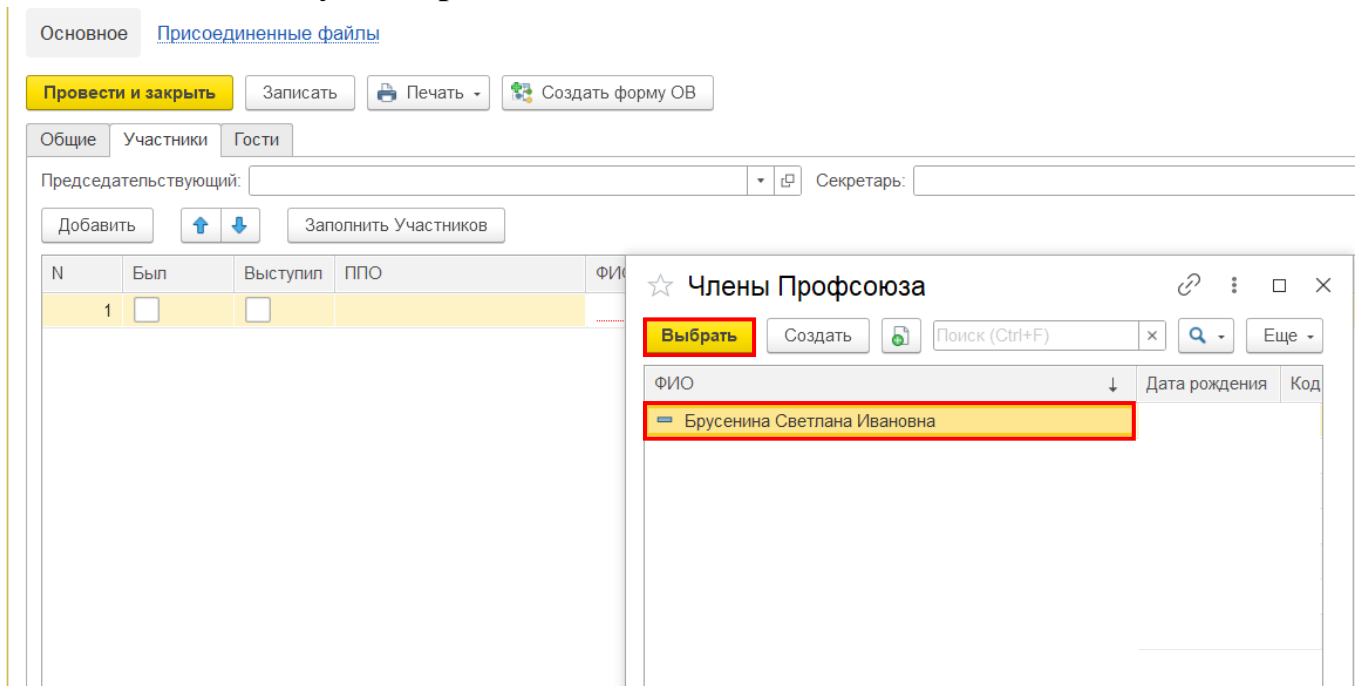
Основное Присоединенные файлы

Провести и закрыть Записать Печать Создать форму ОВ

Общие Участники Гости

Председательствующий: Секретарь:

Добавить Заполнить Участников

| N | Был | Выступил | ППО | ФИ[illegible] |
|---|---|---|---|---|
| 1 | | | | |

Члены Профсоюза

Выбрать Создать Поиск (Ctrl+F) × Еще

| ФИО | Дата рождения | Код |
|---|---|---|
| Брусенина Светлана Ивановна | | |